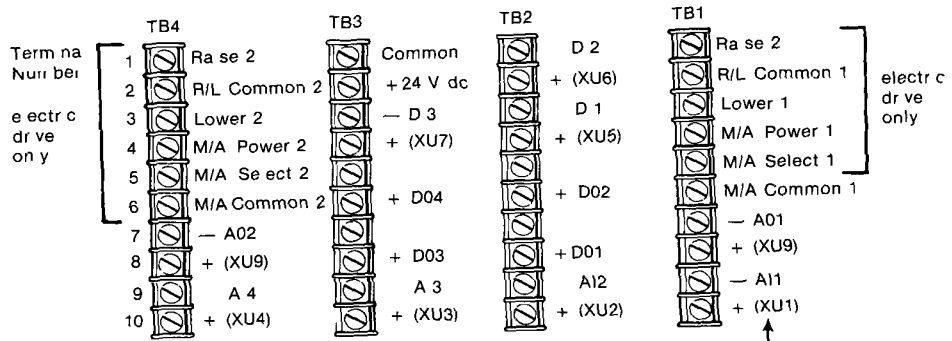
TB4

Term na Nun bei

e ectr c dr ve on y

1 Ra se 2
2 R/L Common 2
3 Lower 2
4 M/A Power 2
5 M/A Se ect 2
6 M/A Common 2
7 — A02
8 + (XU9)
9 A 4
10 + (XU4)

TB3

Common
+24 V dc
— D 3
+ (XU7)
+ D04
+ D03
A 3
+ (XU3)

TB2

D 2
+ (XU6)
D 1
+ (XU5)
+ D02
+ D01
AI2
+ (XU2)

TB1

Ra se 2
R/L Common 1
Lower 1
M/A Power 1
M/A Select 1
M/A Common 1
— A01
+ (XU9)
— AI1
+ (XU1)

electr c dr ve only